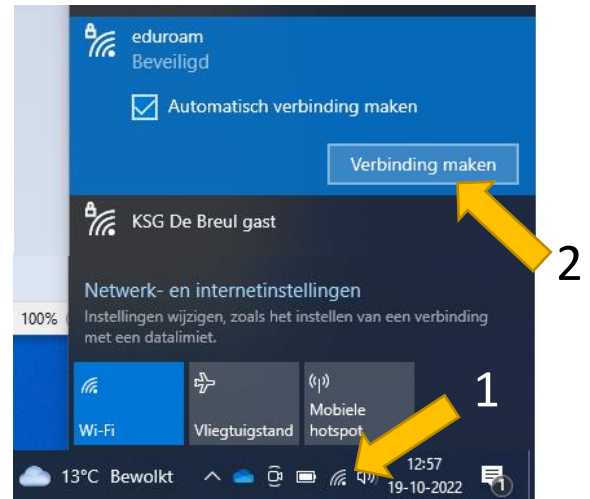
eduroam
Beveiligd

Automatisch verbinding maken

Verbinding maken

2

KSG De Breul gast

Netwerk- en internetinstellingen
Instellingen wijzigen, zoals het instellen van een verbinding met een datalimiet.

100%

Wi-Fi

Vliegtuigstand

Mobiele hotspot

1

13°C Bewolkt

12:57
19-10-2022

1